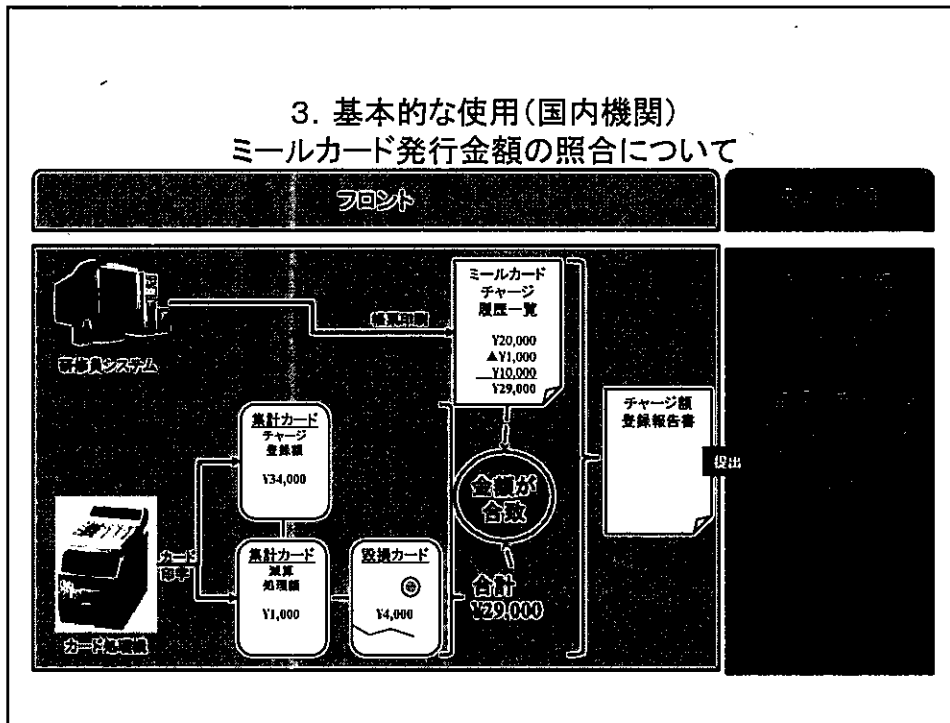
3. 基本的な使用(国内機関)
ミールカード発行金額の照合について

フロント

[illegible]

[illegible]システム

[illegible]

ミールカード
チャージ
履歴一覧

¥20,000
▲¥1,000
¥10,000
¥29,000

集計カード
チャージ
登録額
¥34,000

カード
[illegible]

集計カード
減算
処理額
¥1,000

登場カード
¥4,000

金額が
合致

合計
¥29,000

チャージ額
登録報告書

提出

カード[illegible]